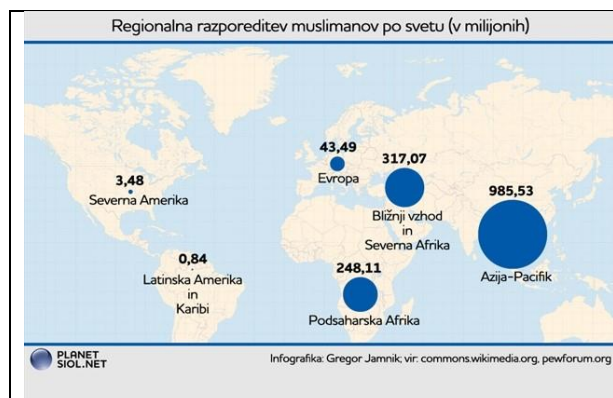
Regionalna razporeditev muslimanov po svetu (v milijonih)

3,48
Severna Amerika

43,49
Evropa

317,07
Bližnji vzhod in Severna Afrika

985,53
Azija-Pacifik

0,84
Latinska Amerika in Karibi

248,11
Podsaharska Afrika

PLANET SIOL.NET

Infografika: Gregor Jamnik; vir: commons.wikimedia.org, pewforum.org